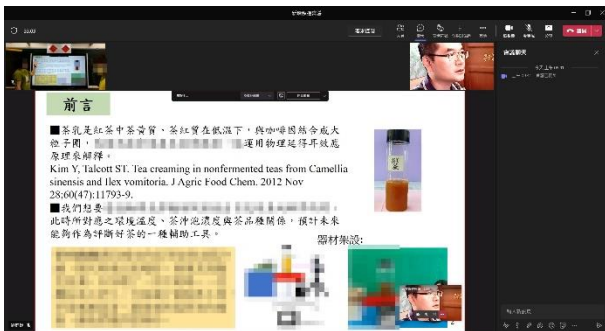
前言

■茶乳是紅茶中茶黃質、茶紅質在低溫下，與咖啡因結合成大
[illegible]運用物理延俘耳效應原理來解釋。

Kim Y, Talcott ST. Tea creaming in nonfermented teas from Camellia sinensis and Ilex vomitoria. J Agric Food Chem. 2012 Nov 28;60(47):11793-9.

■我們想要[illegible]此時所對應之環境溫度、茶汁泡濃度與茶品種關係，預計未來能夠作為評斷好茶的一種輔助工具。

器材架設: